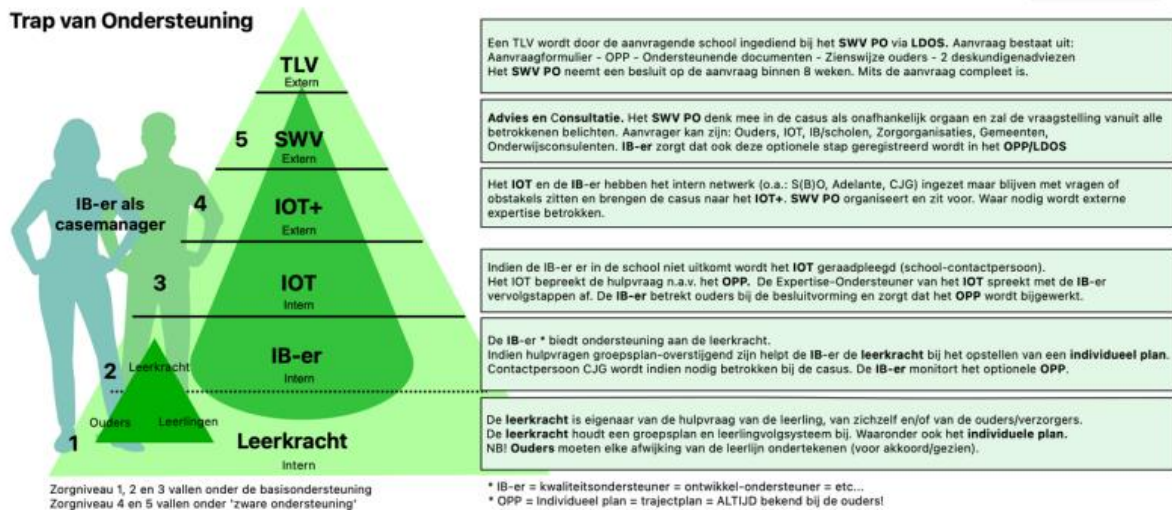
Trap van Ondersteuning

TLV
Extern

5 SWV
Extern

IB-er als casemanager

4 IOT+
Extern

3 IOT
Intern

IB-er
Intern

2 Leerkracht

Ouders Leerlingen

1 Leerkracht
Intern

Een TLV wordt door de aanvragende school ingediend bij het SWV PO via LDOS. Aanvraag bestaat uit: Aanvraagformulier - OPP - Ondersteunende documenten - Zienswijze ouders - 2 deskundigenadviezen
Het SWV PO neemt een besluit op de aanvraag binnen 8 weken. Mits de aanvraag compleet is.

Advies en Consultatie. Het SWV PO denk mee in de casus als onafhankelijk orgaan en zal de vraagstelling vanuit alle betrokkenen belichten. Aanvrager kan zijn: Ouders, IOT, IB/scholen, Zorgorganisaties, Gemeenten, Onderwijsconsulenten. IB-er zorgt dat ook deze optionele stap geregistreerd wordt in het OPP/LDOS

Het IOT en de IB-er hebben het intern netwerk (o.a.: S(B)O, Adelante, CJG) ingezet maar blijven met vragen of obstakels zitten en brengen de casus naar het IOT+. SWV PO organiseert en zit voor. Waar nodig wordt externe expertise betrokken.

Indien de IB-er er in de school niet uitkomt wordt het IOT geraadpleegd (school-contactpersoon).
Het IOT bepreekt de hulpvraag n.a.v. het OPP. De Expertise-Ondersteuner van het IOT spreekt met de IB-er vervolgstappen af. De IB-er betrekt ouders bij de besluitvorming en zorgt dat het OPP wordt bijgewerkt.

De IB-er * biedt ondersteuning aan de leerkracht.
Indien hulpvragen groepsplan-overstijgend zijn helpt de IB-er de leerkracht bij het opstellen van een individueel plan.
Contactpersoon CJG wordt indien nodig betrokken bij de casus. De IB-er monitort het optionele OPP.

De leerkracht is eigenaar van de hulpvraag van de leerling, van zichzelf en/of van de ouders/verzorgers.
De leerkracht houdt een groepsplan en leerlingvolgsysteem bij. Waaronder ook het individuele plan.
NB! Ouders moeten elke afwijking van de leerlijn ondertekenen (voor akkoord/gezien).

Zorgniveau 1, 2 en 3 vallen onder de basisondersteuning
Zorgniveau 4 en 5 vallen onder 'zware ondersteuning'

* IB-er = kwaliteitsondersteuner = ontwikkel-ondersteuner = etc...
* OPP = Individueel plan = trajectplan = ALTIJD bekend bij de ouders!